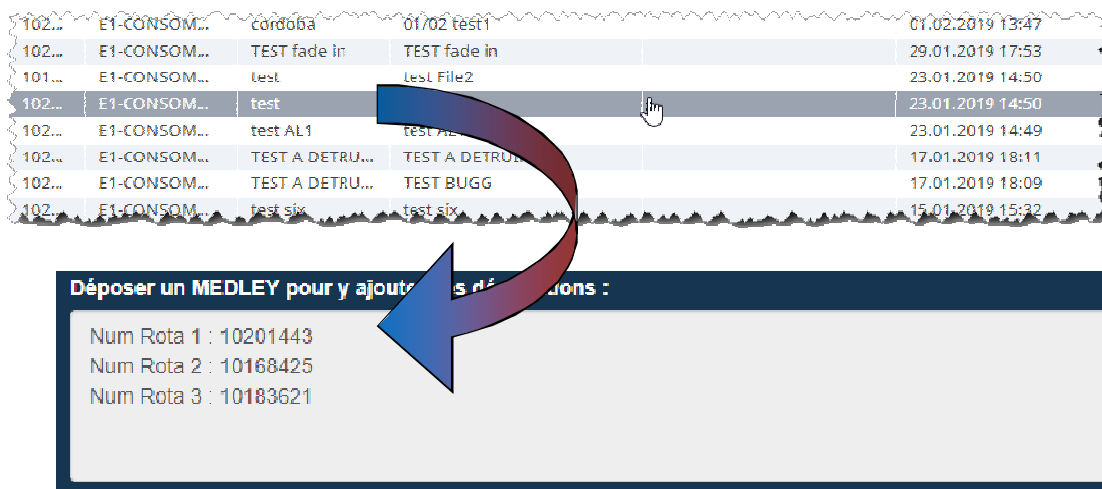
| | | | | | |
|---|---|---|---|---|---|
| 102... | E1-CONSOM... | cordoba | 01/02 test1 | | 01.02.2019 13:47 |
| 102... | E1-CONSOM... | TEST fade in | TEST fade in | | 29.01.2019 17:53 |
| 101... | E1-CONSOM... | test | test File2 | | 23.01.2019 14:50 |
| 102... | E1-CONSOM... | test | | | 23.01.2019 14:50 |
| 102... | E1-CONSOM... | test AL1 | test AL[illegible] | | 23.01.2019 14:49 |
| 102... | E1-CONSOM... | TEST A DETRU... | TEST A DETRU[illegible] | | 17.01.2019 18:11 |
| 102... | E1-CONSOM... | TEST A DETRU... | TEST BUGG | | 17.01.2019 18:09 |
| 102... | E1-CONSOM... | test six | test six | | 15.01.2019 15:32 |

Déposer un MEDLEY pour y ajoute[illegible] d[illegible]ions :

Num Rota 1 : 10201443
Num Rota 2 : 10168425
Num Rota 3 : 10183621